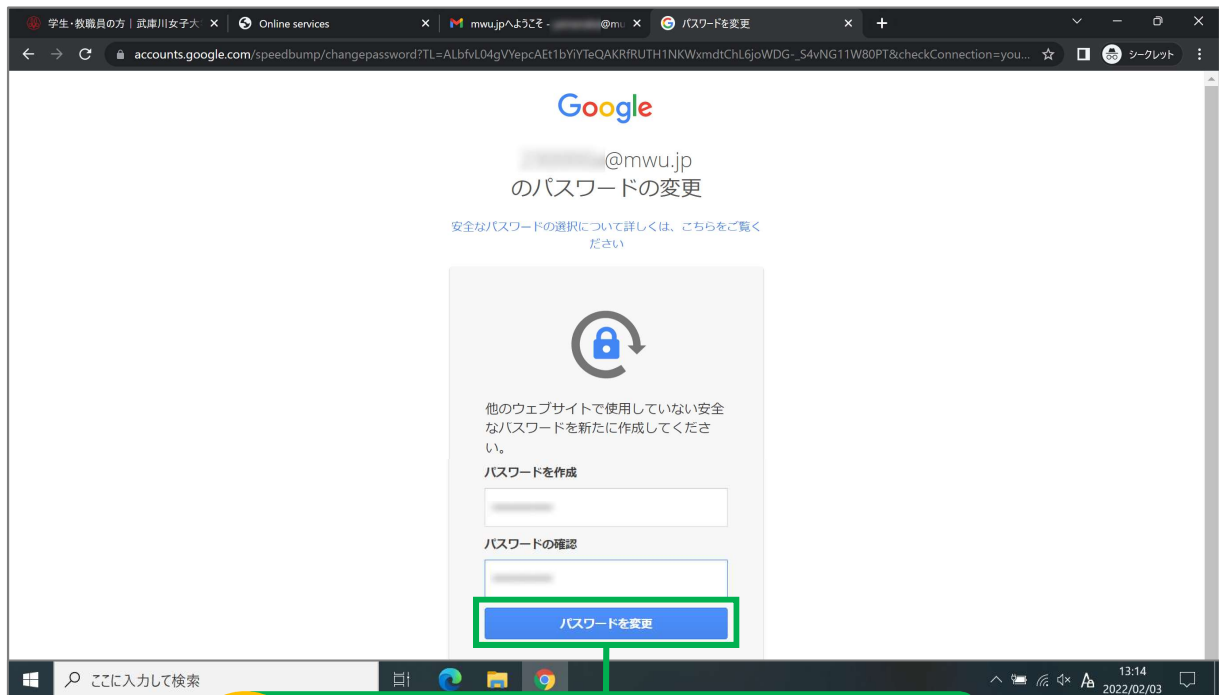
学生・教職員の方｜武庫川女子大 × Online services × mwu.jpへようこそ - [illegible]@mu × パスワードを変更 × +

accounts.google.com/speedbump/changepassword?TL=ALbfvL04gVYepcAEt1bYiYTeQAKRfRUTH1NKWxmdtChL6joWDG-_S4vNG11W80PT&checkConnection=you... シークレット

Google

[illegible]@mwu.jp
のパスワードの変更

安全なパスワードの選択について詳しくは、こちらをご覧ください

他のウェブサイトで使用していない安全なパスワードを新たに作成してください。

パスワードを作成

パスワードの確認

パスワードを変更

ここに入力して検索

13:14
2022/02/03